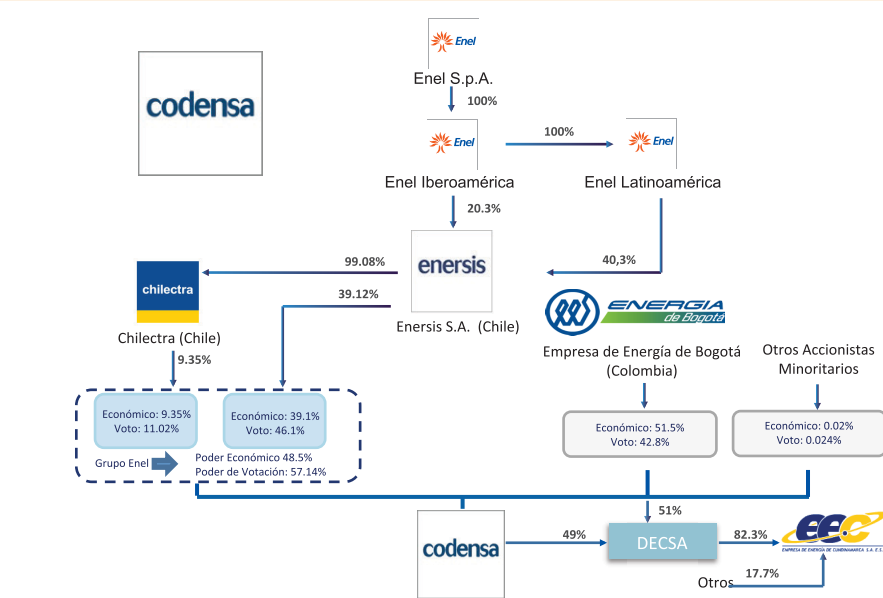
codensa

Enel
Enel S.p.A.
100%

Enel
Enel Iberoamérica
100%
Enel
Enel Latinoamérica

20.3%
enersis
Enersis S.A. (Chile)

99.08%
39.12%
40,3%

chilectra
Chilectra (Chile)
9.35%

ENERGIA de Bogotá
Empresa de Energía de Bogotá (Colombia)

Otros Accionistas Minoritarios

Económico: 9.35%
Voto: 11.02%

Económico: 39.1%
Voto: 46.1%

Grupo Enel
Poder Económico 48.5%
Poder de Votación: 57.14%

Económico: 51.5%
Voto: 42.8%

Económico: 0.02%
Voto: 0.024%

51%
codensa
49%
DECSA
82.3%
eec
EMPRESA DE ENERGÍA DE CUNDINAMARCA S.A. E.S.P.
Otros
17.7%